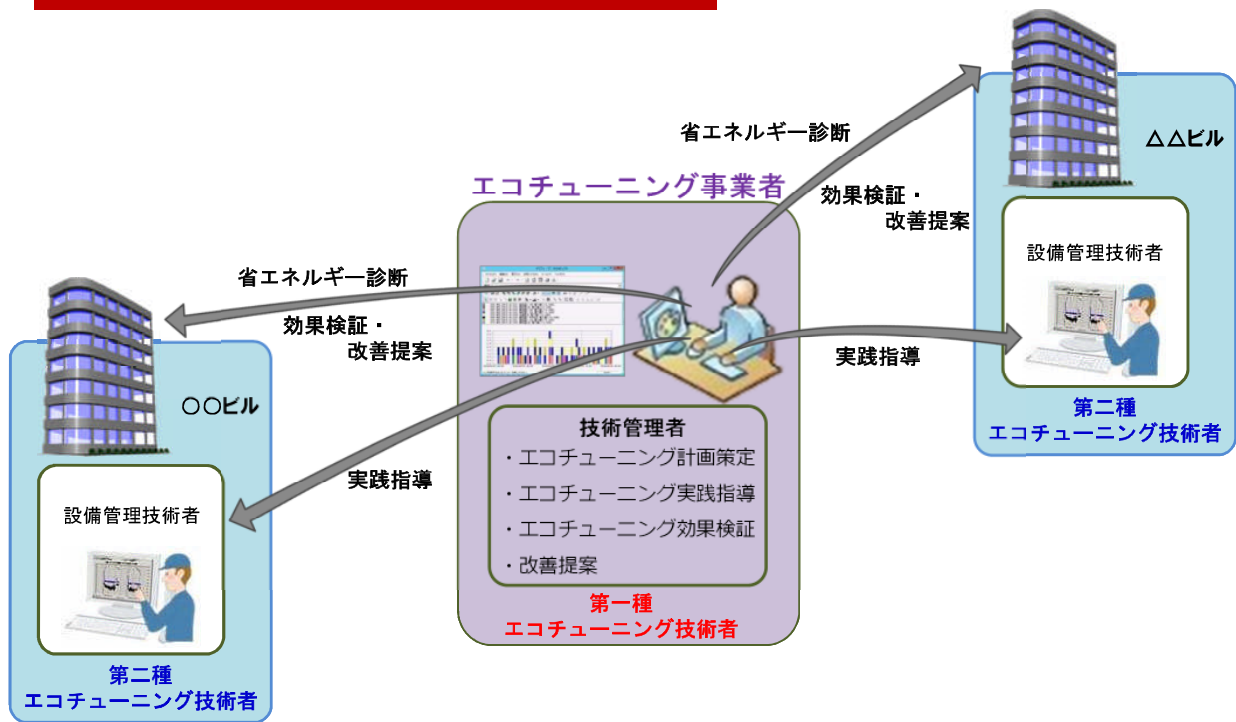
省エネルギー診断

△△ビル

エコチューニング事業者

効果検証・
改善提案

設備管理技術者

省エネルギー診断

効果検証・
改善提案

実践指導

○○ビル

第二種
エコチューニング技術者

技術管理者
・エコチューニング計画策定
・エコチューニング実践指導
・エコチューニング効果検証
・改善提案

実践指導

設備管理技術者

第一種
エコチューニング技術者

第二種
エコチューニング技術者